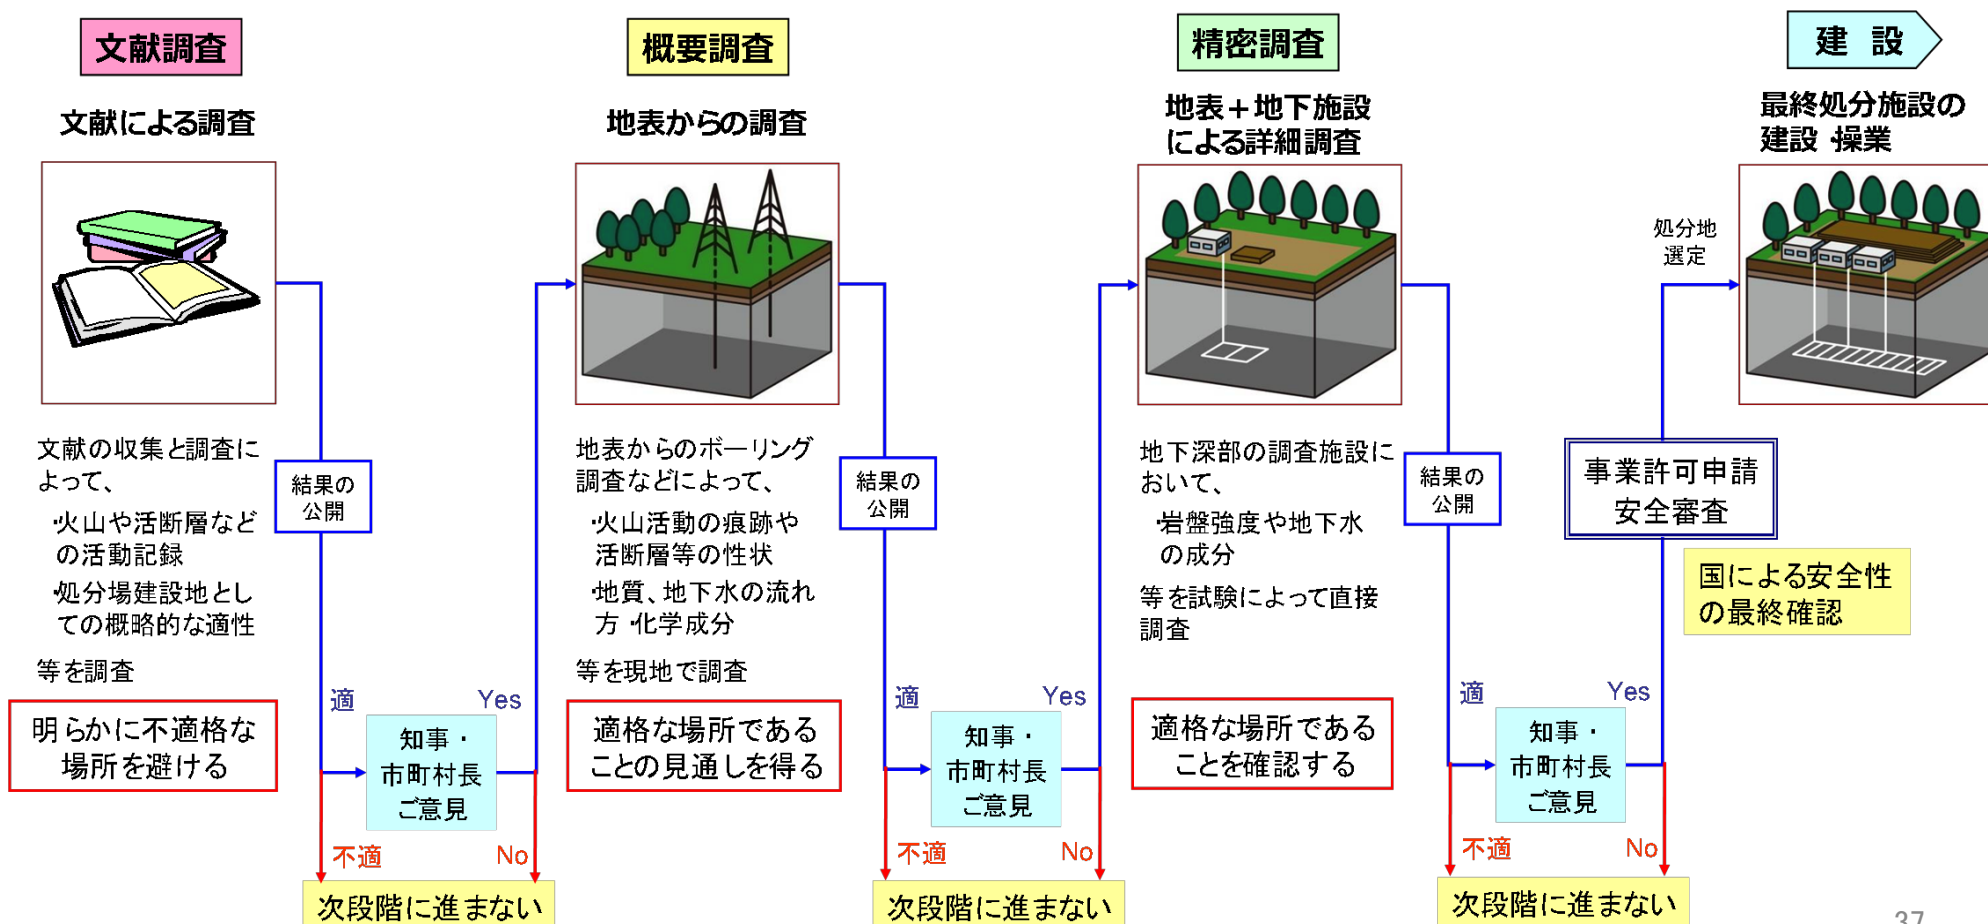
文献調査

文献による調査

文献の収集と調査によって、

・火山や活断層などの活動記録

・処分場建設地としての概略的な適性

等を調査

明らかに不適格な場所を避ける

結果の公開

適

Yes

知事・市町村長ご意見

不適

No

次段階に進まない

概要調査

地表からの調査

地表からのボーリング調査などによって、

・火山活動の痕跡や活断層等の性状

・地質、地下水の流れ方・化学成分

等を現地で調査

適格な場所であることの見通しを得る

結果の公開

適

Yes

知事・市町村長ご意見

不適

No

次段階に進まない

精密調査

地表＋地下施設による詳細調査

地下深部の調査施設において、

・岩盤強度や地下水の成分

等を試験によって直接調査

適格な場所であることを確認する

結果の公開

適

Yes

知事・市町村長ご意見

不適

No

次段階に進まない

建 設

最終処分施設の建設・操業

処分地選定

事業許可申請
安全審査

国による安全性の最終確認

37